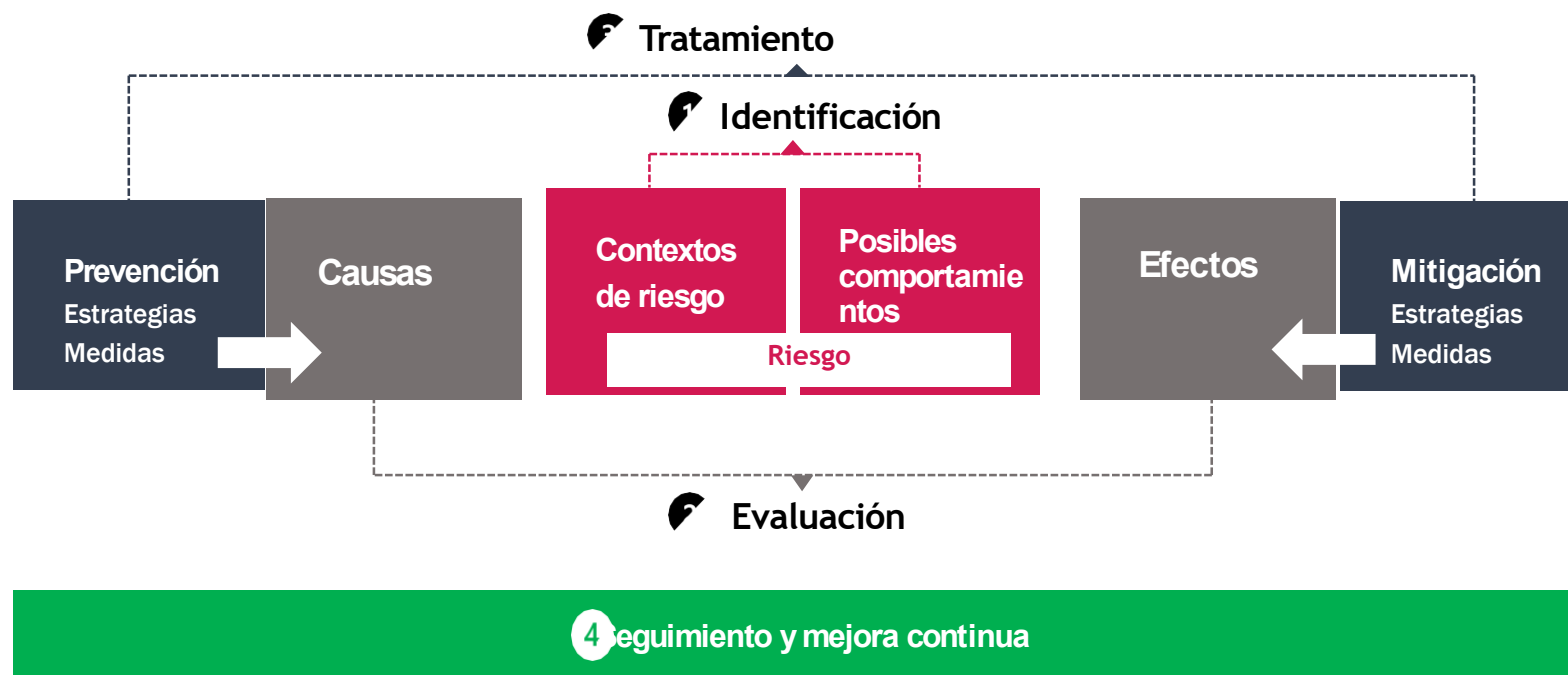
3 Tratamiento

1 Identificación

Prevención
Estrategias
Medidas

Causas

Contextos de riesgo

Posibles comportamie ntos

Riesgo

Efectos

Mitigación
Estrategias
Medidas

2 Evaluación

4 eguimiento y mejora continua